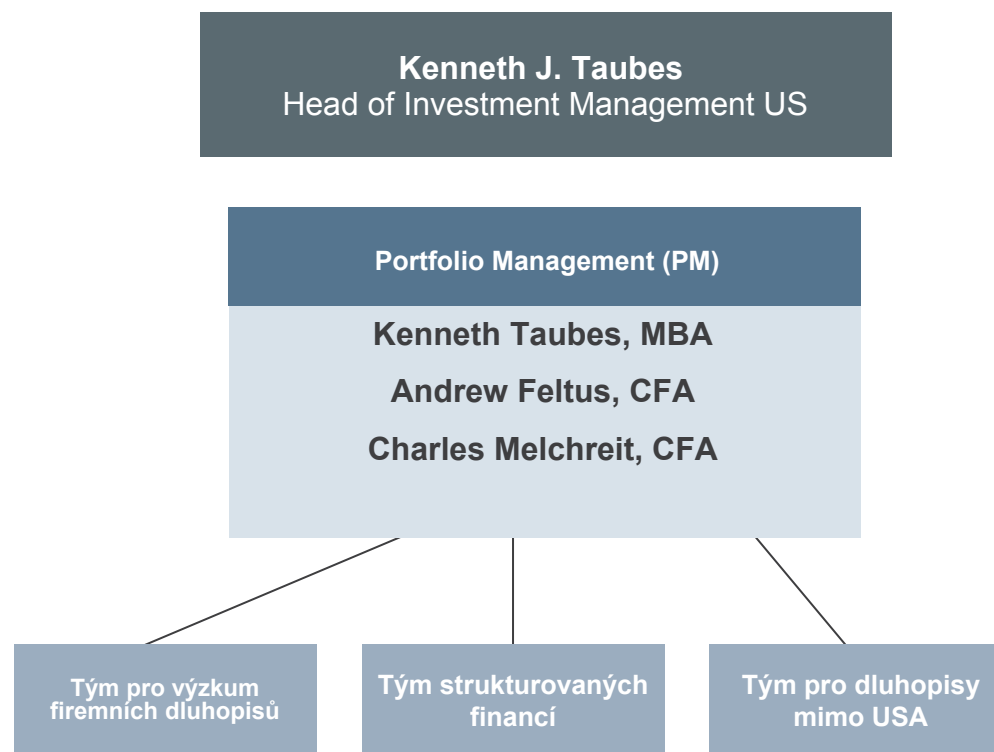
Kenneth J. Taubes
Head of Investment Management US

Portfolio Management (PM)

Kenneth Taubes, MBA
Andrew Feltus, CFA
Charles Melchreit, CFA

Tým pro výzkum firemních dluhopisů

Tým strukturovaných financí

Tým pro dluhopisy mimo USA